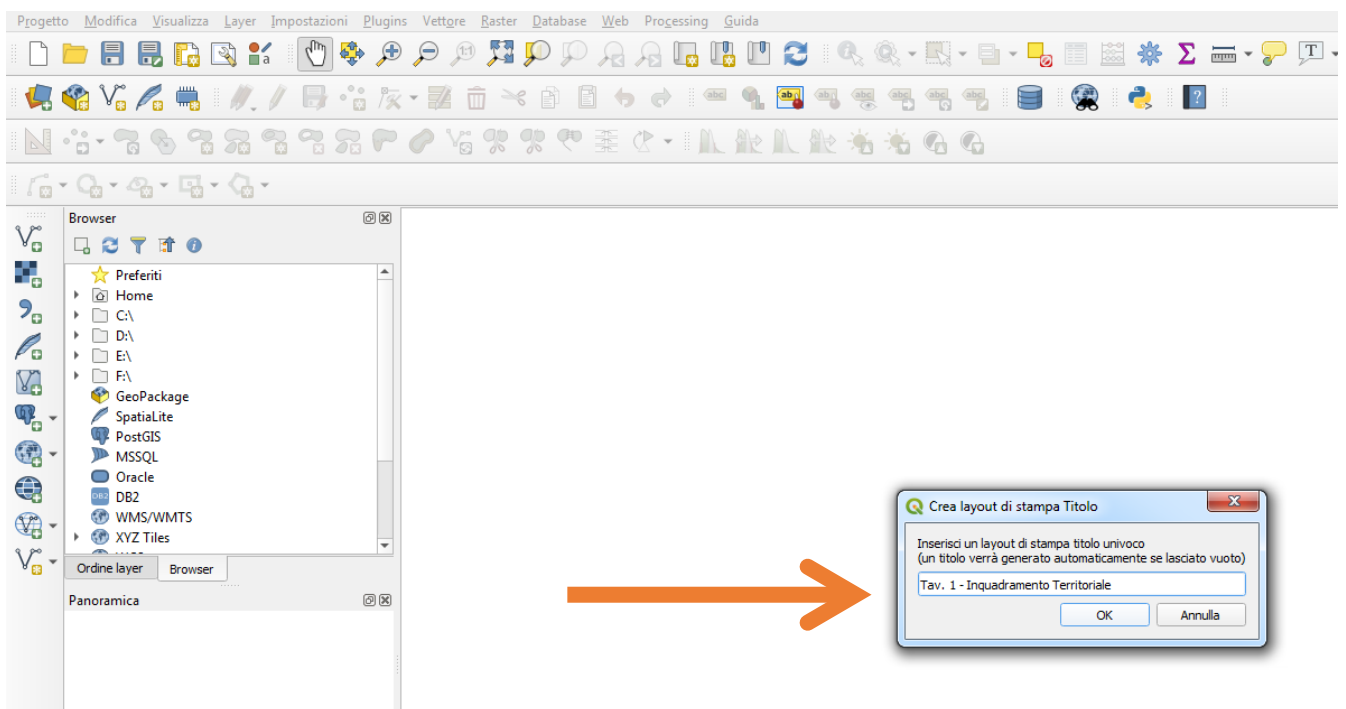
Progetto Modifica Visualizza Layer Impostazioni Plugins Vettore Raster Database Web Processing Guida

Browser

Preferiti
Home
C:\
D:\
E:\
F:\
GeoPackage
SpatiaLite
PostGIS
MSSQL
Oracle
DB2
WMS/WMTS
XYZ Tiles

Ordine layer Browser

Panoramica

Crea layout di stampa Titolo

Inserisci un layout di stampa titolo univoco
(un titolo verrà generato automaticamente se lasciato vuoto)

Tav. 1 - Inquadramento Territoriale

OK Annulla